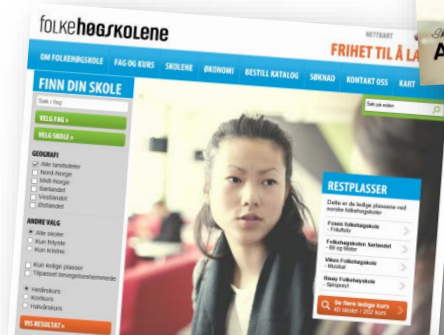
folkehøgskolene

NETTKART

FRIHET TIL Å LÆ

OM FOLKEHØGSKOLE FAG OG KURS SKOLENE ØKONOMI BESTILL KATALOG SØKNAD KONTAKT OSS KART

FINN DIN SKOLE

Søk i fag

VELG FAG »

VELG SKOLE »

GEOGRAFI

Alle landsdeler

Nord-Norge

Midt-Norge

Sørlandet

Vestlandet

Østlandet

ANDRE VALG

Alle skoler

Kun frilynte

Kun kristne

Kun ledige plasser

Tilpasset bevegelseshemmede

Helårskurs

Kortkurs

Halvårskurs

VIS RESULTAT »

Søk på nettsiden

RESTPLASSER

Dette er de ledige plassene ved norske folkehøgskoler

Fosen folkehøgskole - Friluftsliv

Folkehøgskolen Sørlandet - Bil og Motor

Viken Folkehøgskole - Musikal

Ringerike Folkehøgskole - Sjøsprøyt

Se flere ledige kurs 40 skoler / 202 kurs

A